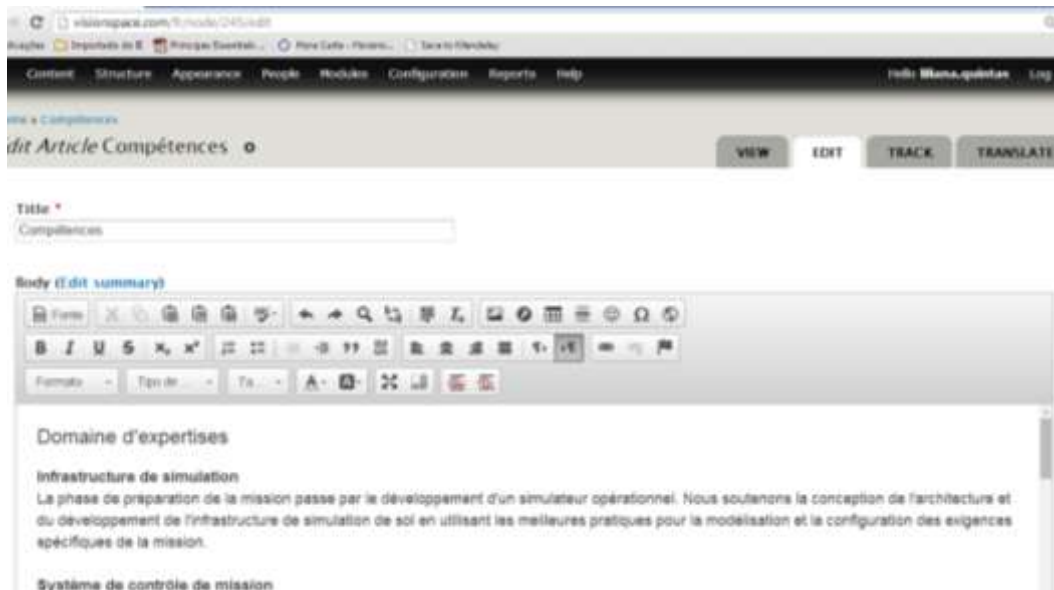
visionspace.com/fr/node/245/edit

Content Structure Appearance People Modules Configuration Reports Help

Hello liliana.quintas Log

Home » Compétences

Edit Article Compétences

VIEW EDIT TRACK TRANSLATE

Title *

Compétences

Body (Edit summary)

Fonte

Formato Tipo de... Ta...

Domaine d'expertises

Infrastructure de simulation

La phase de préparation de la mission passe par le développement d'un simulateur opérationnel. Nous soutenons la conception de l'architecture et du développement de l'infrastructure de simulation de sol en utilisant les meilleures pratiques pour la modélisation et la configuration des exigences spécifiques de la mission.

Système de contrôle de mission